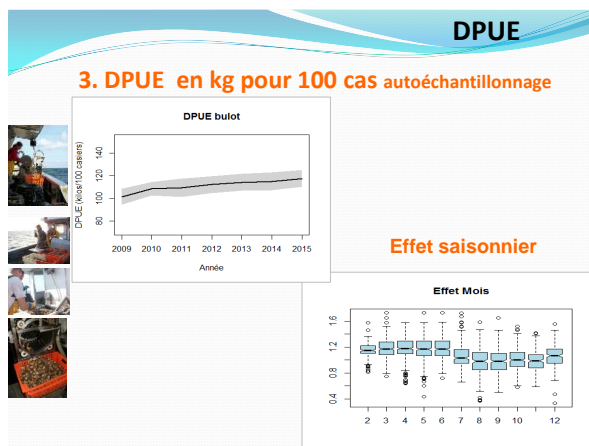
DPUE

3. DPUE en kg pour 100 cas autoéchantillonnage

DPUE bulot

DPUE (kilos/100 casiers)

80
100
120
140

2009 2010 2011 2012 2013 2014 2015

Année

Effet saisonnier

Effet Mois

0.4
0.8
1.2
1.6

2 3 4 5 6 7 8 9 10 11 12